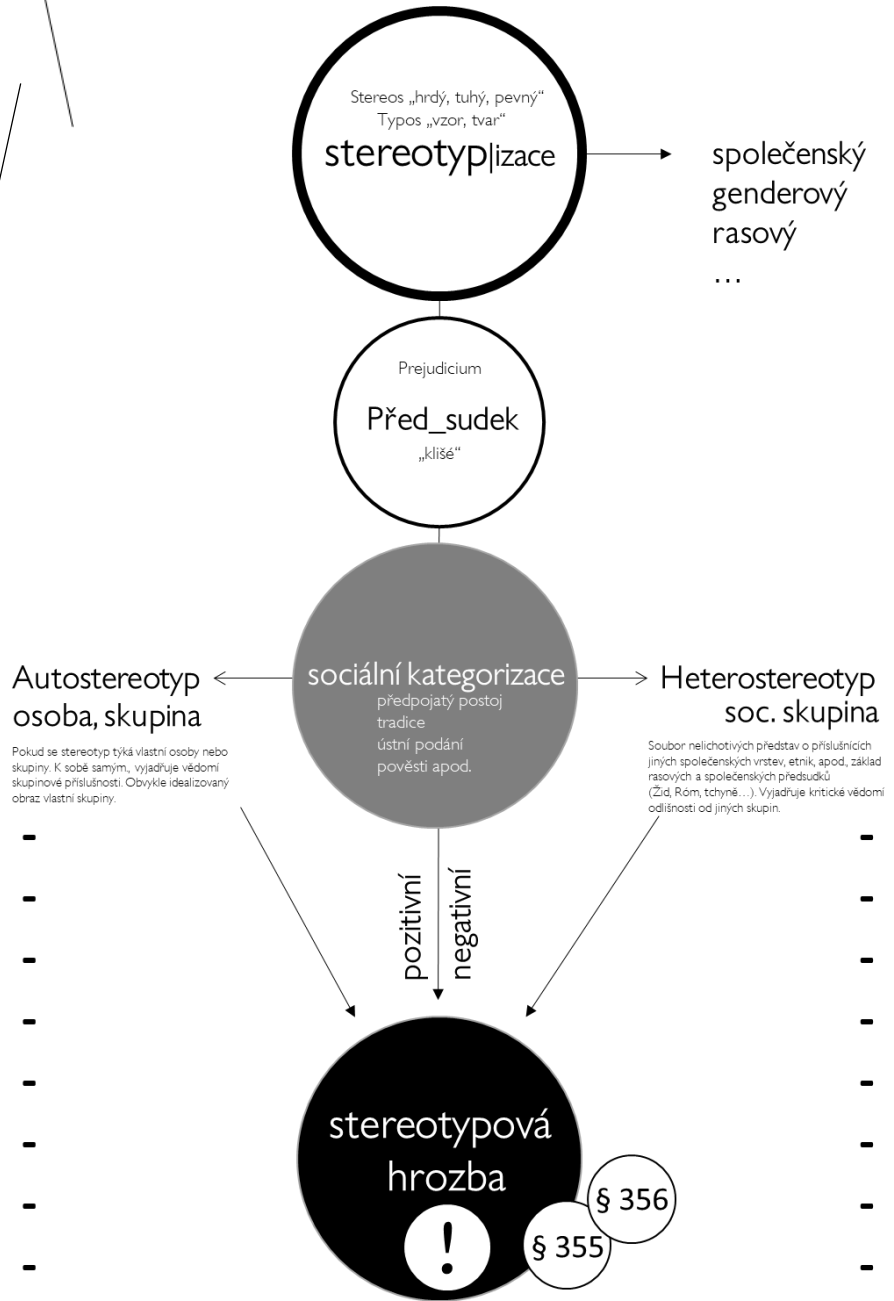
Stereos „hrdý, tuhý, pevný“
Typos „vzor, tvar“
stereotyp|izace

společenský
genderový
rasový
…

Prejudicium
Před_sudek
„klišé“

Autostereotyp
osoba, skupina

Pokud se stereotyp týká vlastní osoby nebo skupiny. K sobě samým,, vyjadřuje vědomí skupinové příslušnosti. Obvykle idealizovaný obraz vlastní skupiny.

sociální kategorizace
předpojatý postoj
tradice
ústní podání
pověsti apod.

Heterostereotyp
soc. skupina

Soubor nelichotivých představ o příslušnících jiných společenských vrstev, etnik, apod, základ rasových a společenských předsudků (Žid, Róm, tchyně…). Vyjadřuje kritické vědomí odlišnosti od jiných skupin.

pozitivní
negativní

stereotypová
hrozba
!
§ 356
§ 355